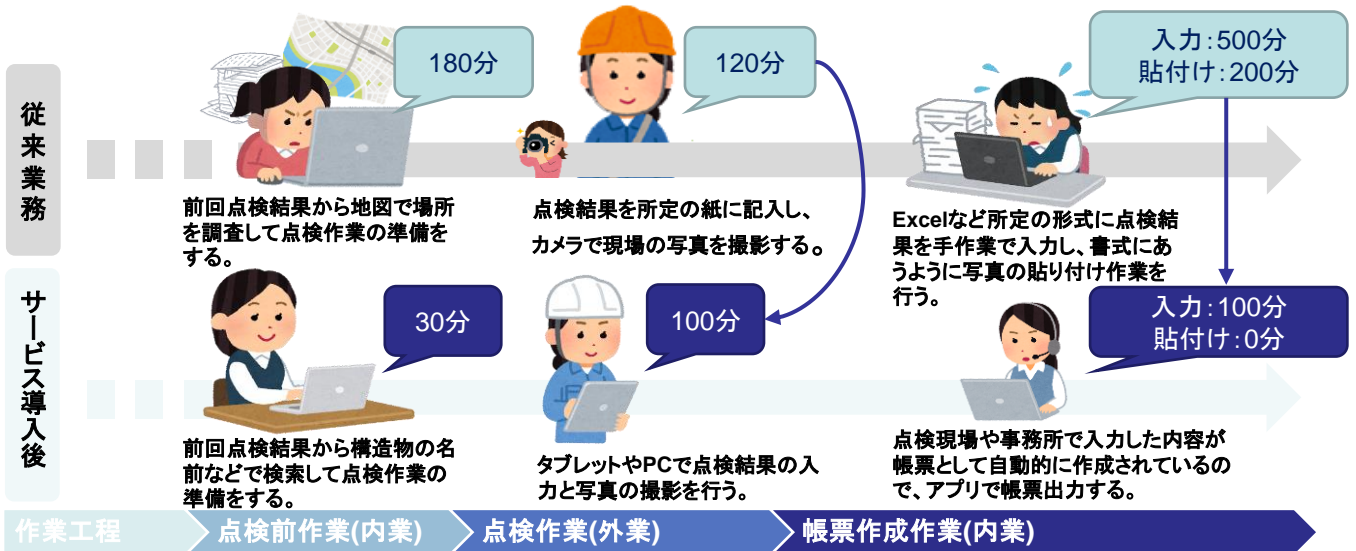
従来業務

180分

前回点検結果から地図で場所を調査して点検作業の準備をする。

120分

点検結果を所定の紙に記入し、カメラで現場の写真を撮影する。

入力:500分
貼付け:200分

Excelなど所定の形式に点検結果を手作業で入力し、書式にあうように写真の貼り付け作業を行う。

サービス導入後

30分

前回点検結果から構造物の名前などで検索して点検作業の準備をする。

100分

タブレットやPCで点検結果の入力と写真の撮影を行う。

入力:100分
貼付け:0分

点検現場や事務所で入力した内容が帳票として自動的に作成されているので、アプリで帳票出力する。

作業工程　点検前作業(内業)　点検作業(外業)　帳票作成作業(内業)